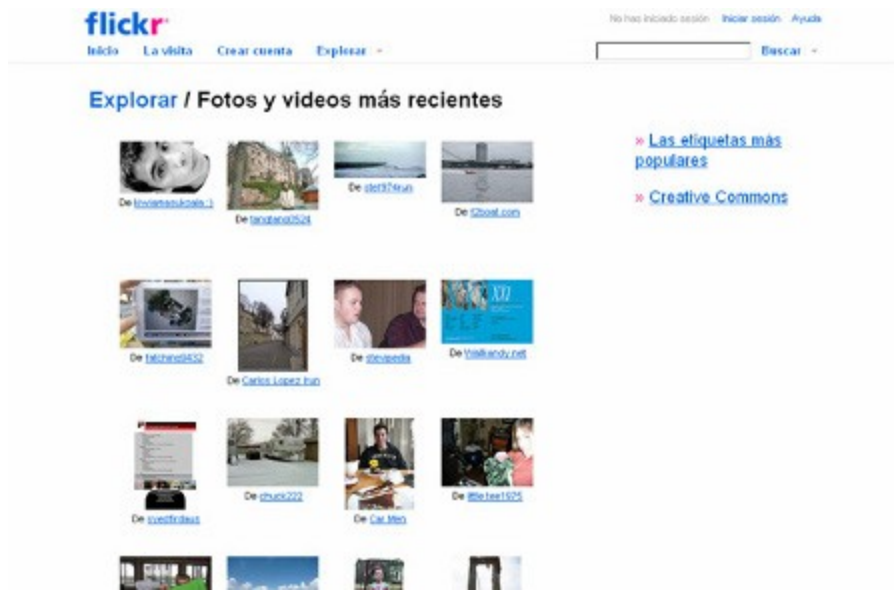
flickr

No has iniciado sesión   Iniciar sesión   Ayuda

Inicio   La visita   Crear cuenta   Explorar

Buscar

Explorar / Fotos y videos más recientes

» Las etiquetas más populares

» Creative Commons

De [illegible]
De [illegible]
De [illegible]
De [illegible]

De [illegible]
De Carlos Lopez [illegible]
De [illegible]
De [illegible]

De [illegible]
De chuck222
De Car Men
De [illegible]